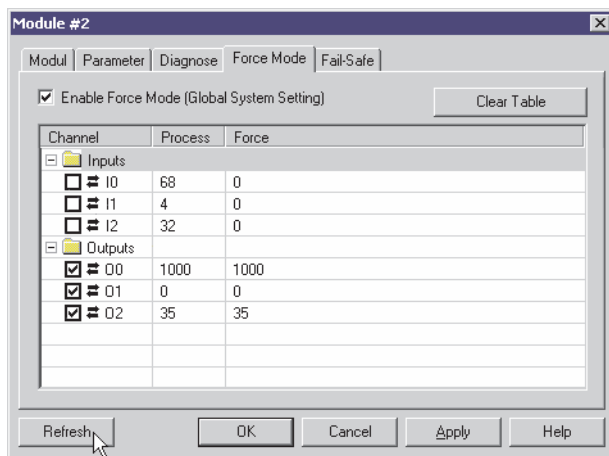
Module #2

Modul | Parameter | Diagnose | Force Mode | Fail-Safe

Enable Force Mode (Global System Setting)

Clear Table

| Channel | Process | Force |
|---|---|---|
| Inputs | | |
| I0 | 68 | 0 |
| I1 | 4 | 0 |
| I2 | 32 | 0 |
| Outputs | | |
| O0 | 1000 | 1000 |
| O1 | 0 | 0 |
| O2 | 35 | 35 |

Refresh | OK | Cancel | Apply | Help